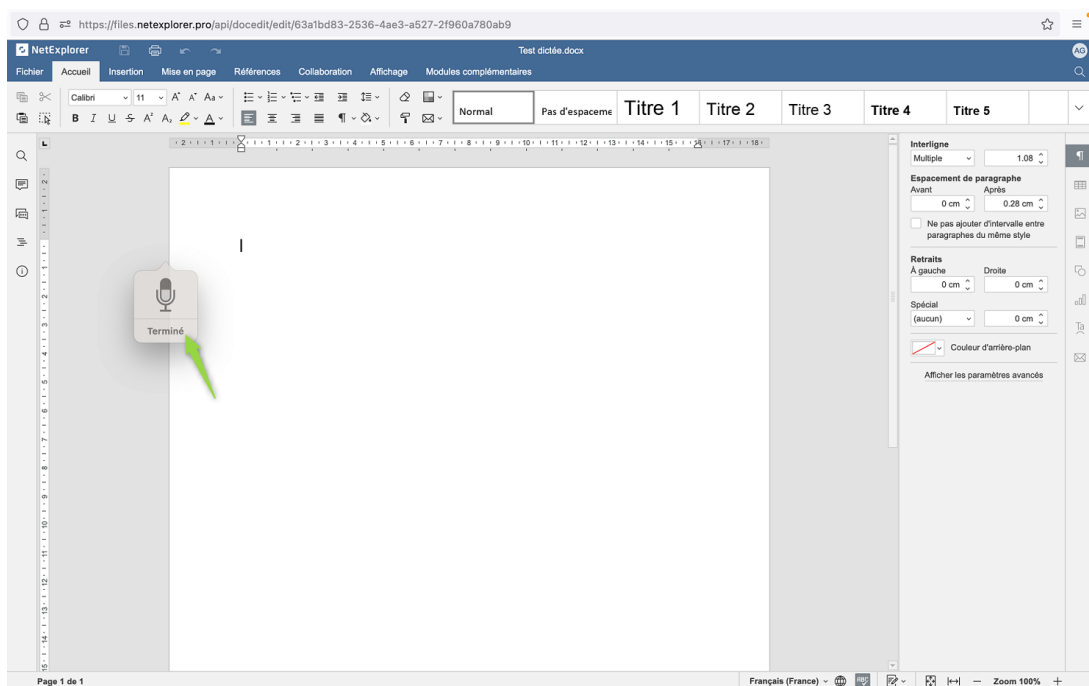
https://files.netexplorer.pro/api/docedit/edit/63a1bd83-2536-4ae3-a527-2f960a780ab9

NetExplorer

Test dictée.docx

AG

Fichier Accueil Insertion Mise en page Références Collaboration Affichage Modules complémentaires

Calibri 11

Normal Pas d'espaceme Titre 1 Titre 2 Titre 3 Titre 4 Titre 5

Terminé

Interligne
Multiple 1.08
Espacement de paragraphe
Avant Après
0 cm 0.28 cm
Ne pas ajouter d'intervalle entre paragraphes du même style
Retraits
À gauche Droite
0 cm 0 cm
Spécial
(aucun) 0 cm
Couleur d'arrière-plan
Afficher les paramètres avancés

Page 1 de 1

Français (France) Zoom 100%